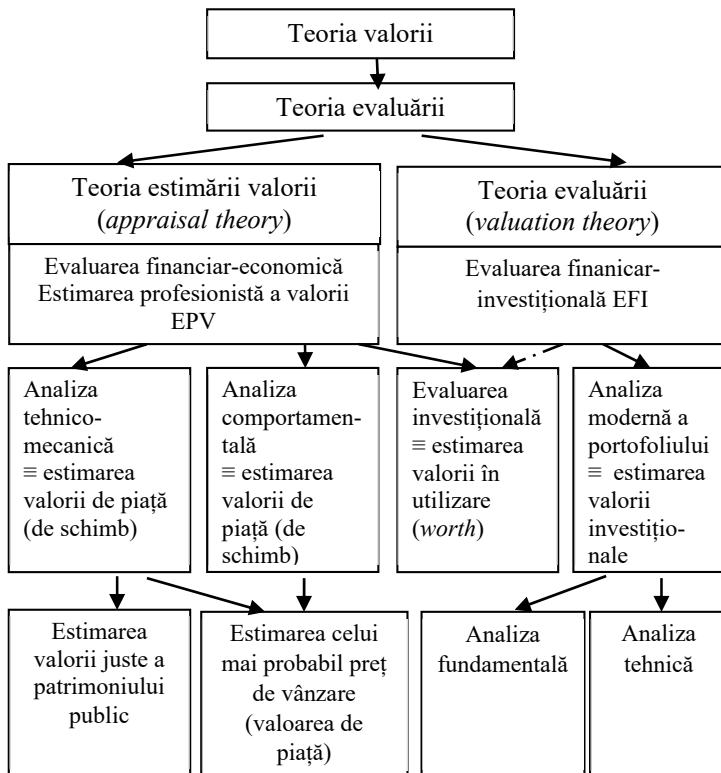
Teoria valorii

Teoria evaluării

Teoria estimării valorii (*appraisal theory*)

Evaluarea financiar-economică Estimarea profesionistă a valorii EPV

Teoria evaluării (*valuation theory*)

Evaluarea finanicar-investițională EFI

Analiza tehnico-mecanică ≡ estimarea valorii de piață (de schimb)

Analiza comportamentală ≡ estimarea valorii de piață (de schimb)

Evaluarea investițională ≡ estimarea valorii în utilizare (*worth*)

Analiza modernă a portofoliului ≡ estimarea valorii investiționale

Estimarea valorii juste a patrimoniului public

Estimarea celui mai probabil preț de vânzare (valoarea de piață)

Analiza fundamentală

Analiza tehnică